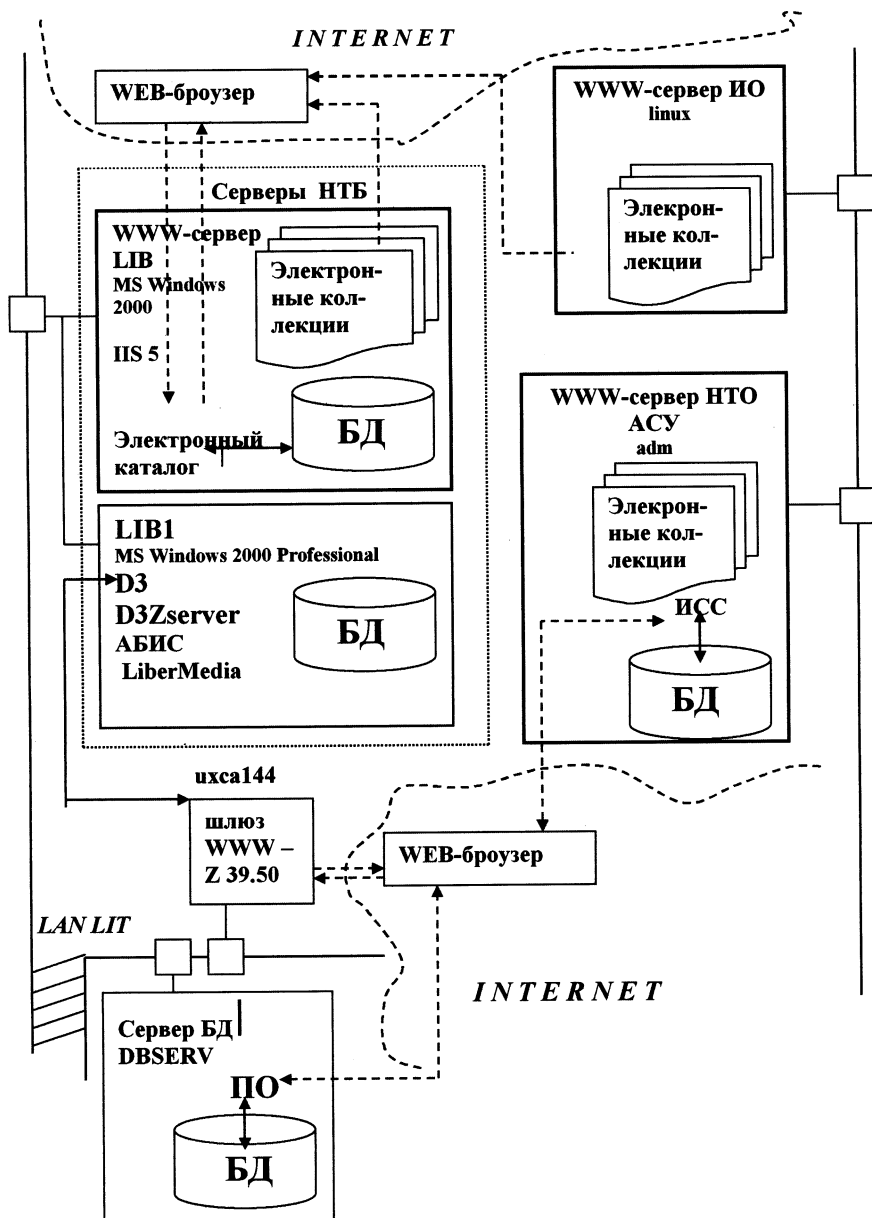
INTERNET

WEB-броузер

WWW-сервер ИО
linux

Электронные коллекции

Серверы НТБ

WWW-сервер LIB
MS Windows 2000
IIS 5

Электронные коллекции

БД

Электронный каталог

WWW-сервер НТО АСУ
adm

Элеконные коллекции

ИСС

БД

LIB1
MS Windows 2000 Professional
D3
D3Zserver
АБИС
LiberMedia

БД

uxca144

шлюз WWW – Z 39.50

WEB-броузер

LAN LIT

INTERNET

Сервер БД
DBSERV

ПО

БД